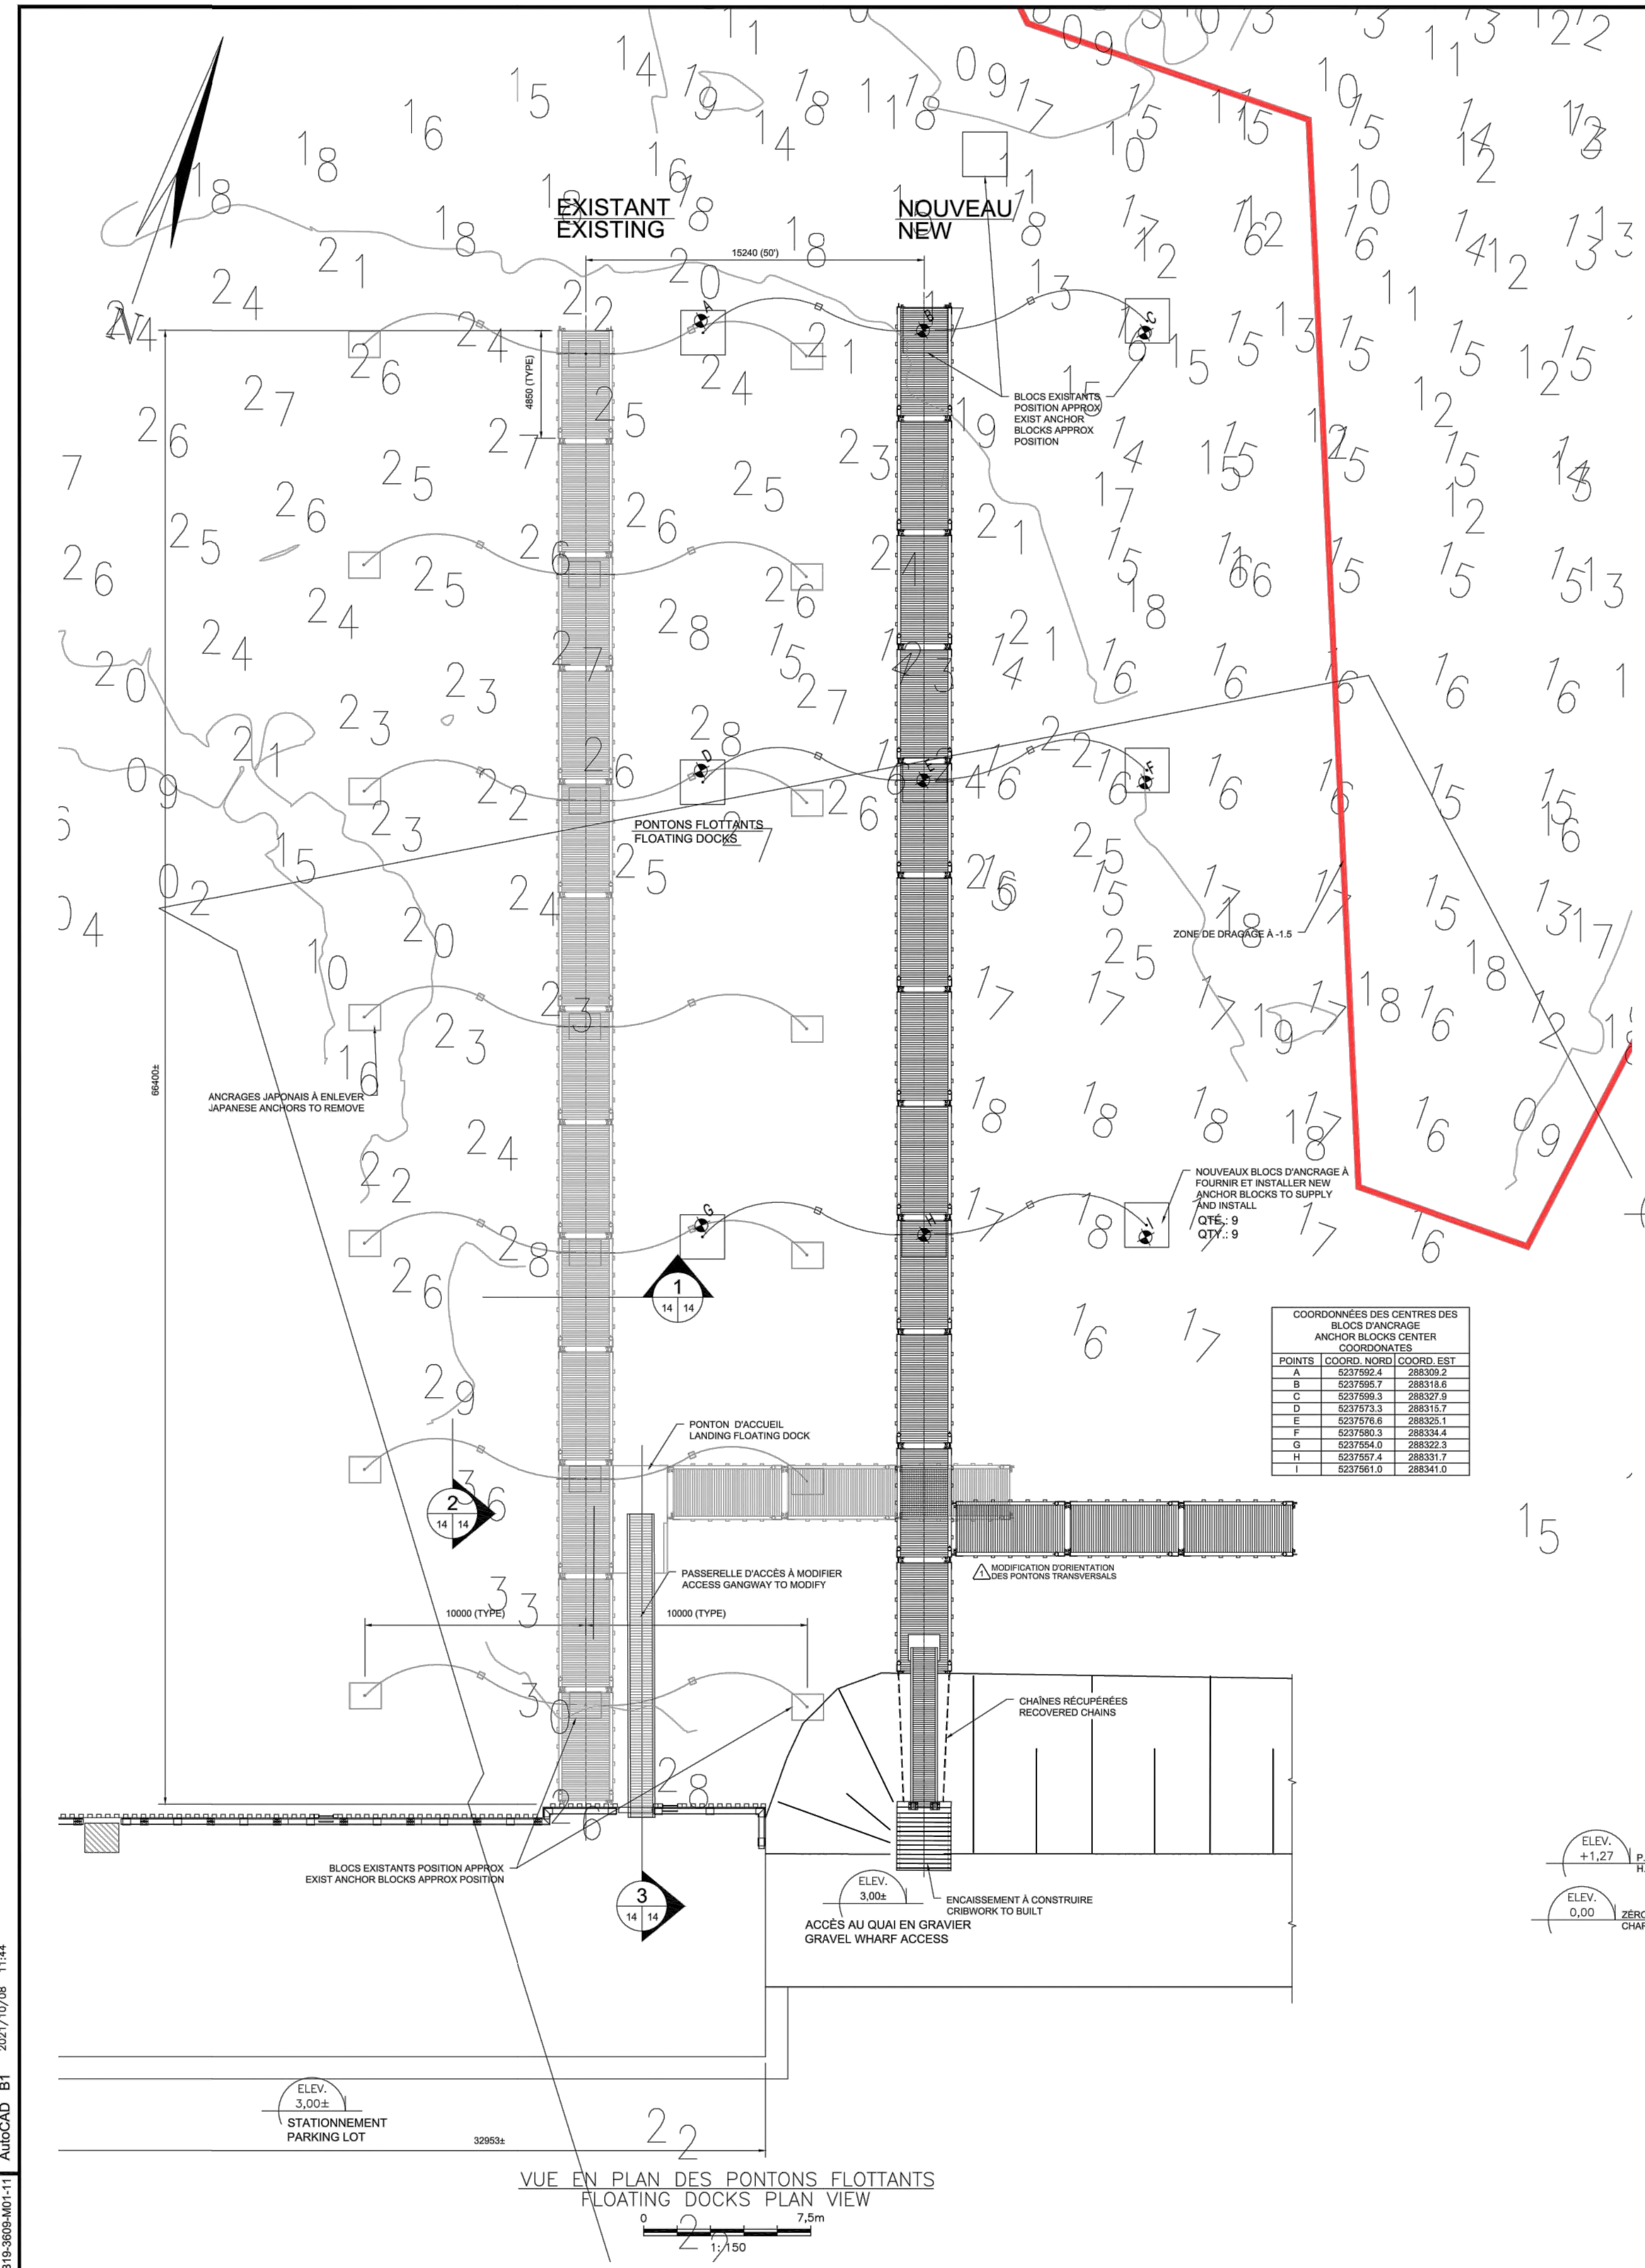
EXISTANT
EXISTING

NOUVEAU
NEW

15240 (50')

4850 (TYPE)

BLOCS EXISTANTS POSITION APPROX
EXIST ANCHOR BLOCKS APPROX POSITION

PONTONS FLOTTANTS
FLOATING DOCKS

ZONE DE DRAGAGE À -1.5

66400±

ANCRAGES JAPONAIS À ENLEVER
JAPANESE ANCHORS TO REMOVE

NOUVEAUX BLOCS D'ANCRAGE À FOURNIR ET INSTALLER NEW ANCHOR BLOCKS TO SUPPLY AND INSTALL
QTÉ.: 9
QTY.: 9

| COORDONNÉES DES CENTRES DES BLOCS D'ANCRAGE ANCHOR BLOCKS CENTER COORDONATES | | |
|---|---|---|
| POINTS | COORD. NORD | COORD. EST |
| A | 5237592.4 | 288309.2 |
| B | 5237595.7 | 288318.6 |
| C | 5237599.3 | 288327.9 |
| D | 5237573.3 | 288315.7 |
| E | 5237576.6 | 288325.1 |
| F | 5237580.3 | 288334.4 |
| G | 5237554.0 | 288322.3 |
| H | 5237557.4 | 288331.7 |
| I | 5237561.0 | 288341.0 |

1
14 14

PONTON D'ACCUEIL
LANDING FLOATING DOCK

2
14 14

PASSERELLE D'ACCÈS À MODIFIER
ACCESS GANGWAY TO MODIFY

MODIFICATION D'ORIENTATION DES PONTONS TRANSVERSALS

10000 (TYPE)
10000 (TYPE)

CHAÎNES RÉCUPÉRÉES
RECOVERED CHAINS

BLOCS EXISTANTS POSITION APPROX
EXIST ANCHOR BLOCKS APPROX POSITION

3
14 14

ELEV.
3,00±

ENCAISSEMENT À CONSTRUIRE
CRIBWORK TO BUILT

ACCÈS AU QUAI EN GRAVIER
GRAVEL WHARF ACCESS

ELEV.
+1,27

ELEV.
0,00
ZÉRO
CHAR

ELEV.
3,00±
STATIONNEMENT
PARKING LOT

32953±

VUE EN PLAN DES PONTONS FLOTTANTS
FLOATING DOCKS PLAN VIEW
0 7,5m
1:150

319-3609-M01-11 AutoCAD B1 2021/10/08 11:44